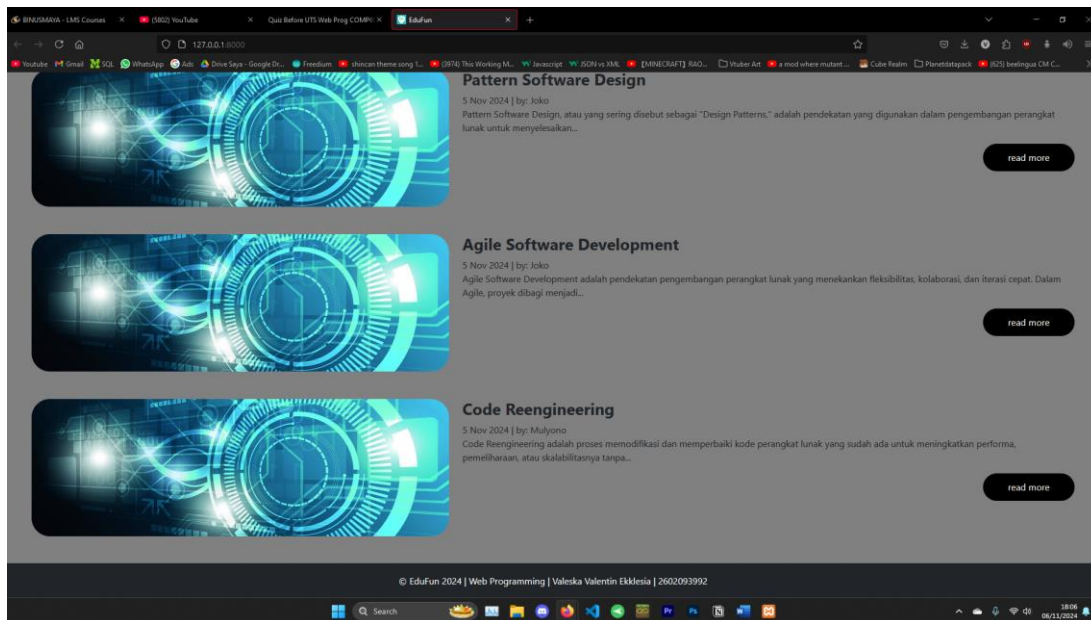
BINUSMAYA - LMS Courses × (5802) YouTube × Quiz Before UTS Web Prog COMP6 × EduFun × +

127.0.0.1:8000

Youtube Gmail SQL WhatsApp Ads Drive Saya - Google Dr... Freedium shincan theme song 1... (3974) This Working M... Javascript JSON vs XML [MINECRAFT] RAO... Vtuber Art a mod where mutant... Cube Realm Planetdatapack (625) beelingua CM C...

Pattern Software Design

5 Nov 2024 | by: Joko

Pattern Software Design, atau yang sering disebut sebagai "Design Patterns," adalah pendekatan yang digunakan dalam pengembangan perangkat lunak untuk menyelesaikan...

read more

Agile Software Development

5 Nov 2024 | by: Joko

Agile Software Development adalah pendekatan pengembangan perangkat lunak yang menekankan fleksibilitas, kolaborasi, dan iterasi cepat. Dalam Agile, proyek dibagi menjadi...

read more

Code Reengineering

5 Nov 2024 | by: Mulyono

Code Reengineering adalah proses memodifikasi dan memperbaiki kode perangkat lunak yang sudah ada untuk meningkatkan performa, pemeliharaan, atau skalabilitasnya tanpa...

read more

© EduFun 2024 | Web Programming | Valeska Valentin Ekklesia | 2602093992

Search

18:06
06/11/2024